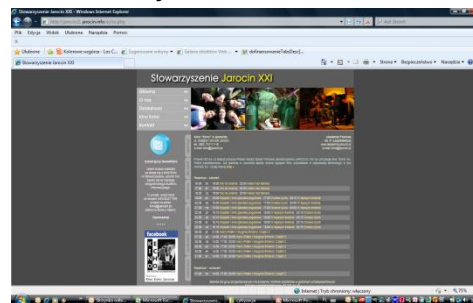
Stowarzyszenie Jarocin XXI - Windows Internet Explorer

Plik Edycja Widok Ulubione Narzędzia Pomoc

Ulubione

Stowarzyszenie Jarocin XXI

Stowarzyszenie Jarocin XXI

facebook

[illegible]

Internet | Tryb chroniony: włączony

75%